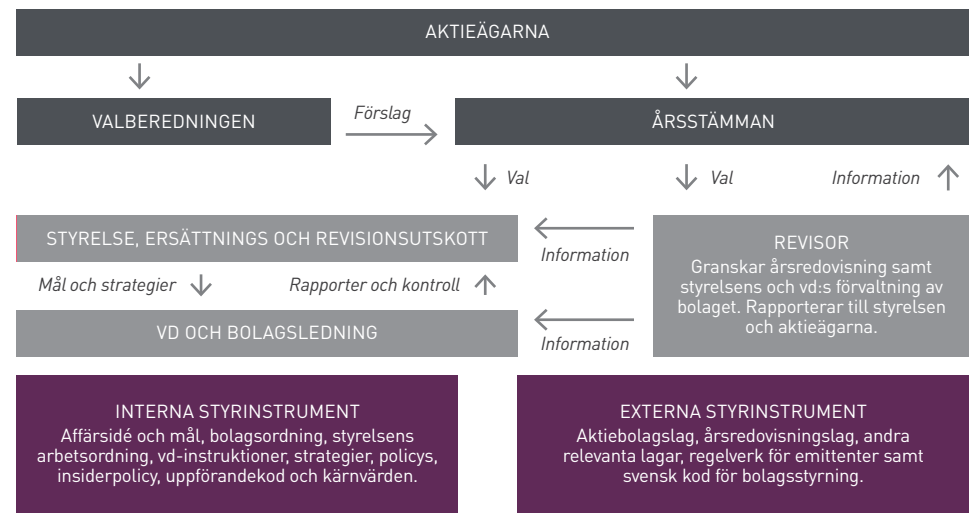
AKTIEÄGARNA

VALBEREDNINGEN

Förslag

ÅRSSTÄMMAN

Val

Val

Information

STYRELSE, ERSÄTTNINGS OCH REVISIONSUTSKOTT

Information

REVISOR
Granskar årsredovisning samt styrelsens och vd:s förvaltning av bolaget. Rapporterar till styrelsen och aktieägarna.

Mål och strategier

Rapporter och kontroll

VD OCH BOLAGSLEDNING

Information

INTERNA STYRINSTRUMENT
Affärsidé och mål, bolagsordning, styrelsens arbetsordning, vd-instruktioner, strategier, policys, insiderpolicy, uppförandekod och kärnvärden.

EXTERNA STYRINSTRUMENT
Aktiebolagslag, årsredovisningslag, andra relevanta lagar, regelverk för emittenter samt svensk kod för bolagsstyrning.